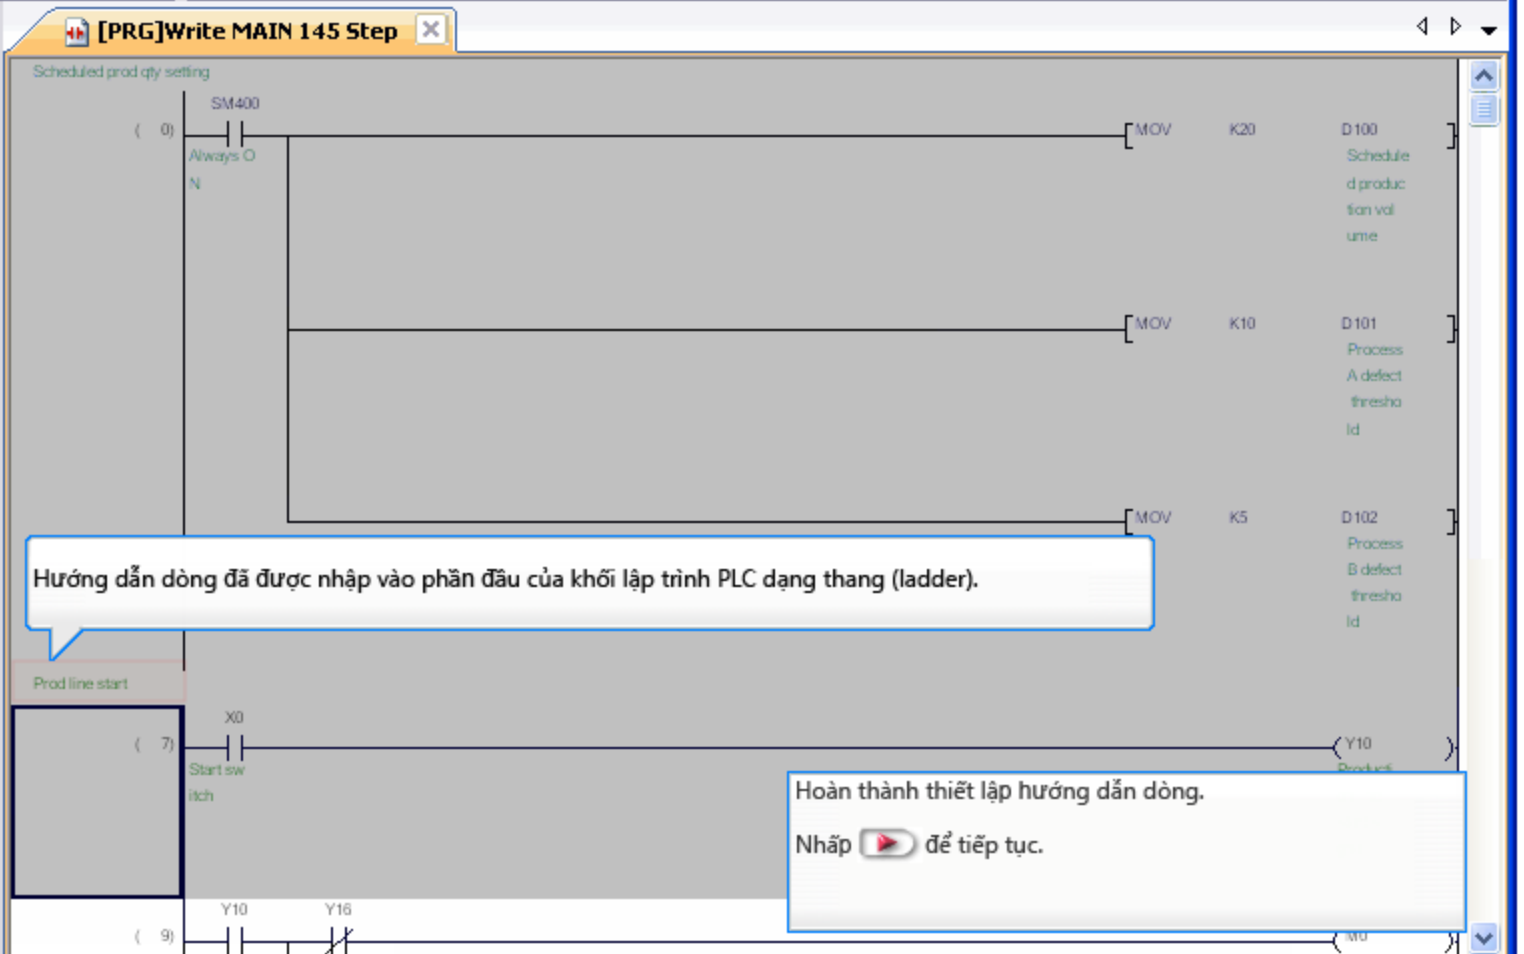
[PRG]Write MAIN 145 Step

Scheduled prod qty setting

SM400

( 0) Always ON

MOV K20 D100 Scheduled production volume

MOV K10 D101 Process A defect threshold

MOV K5 D102 Process B defect threshold

Hướng dẫn dòng đã được nhập vào phần đầu của khối lập trình PLC dạng thang (ladder).

Prod line start

X0

( 7) Start switch

Y10 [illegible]

Hoàn thành thiết lập hướng dẫn dòng.

Nhấp để tiếp tục.

Y10 Y16

( 9)

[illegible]